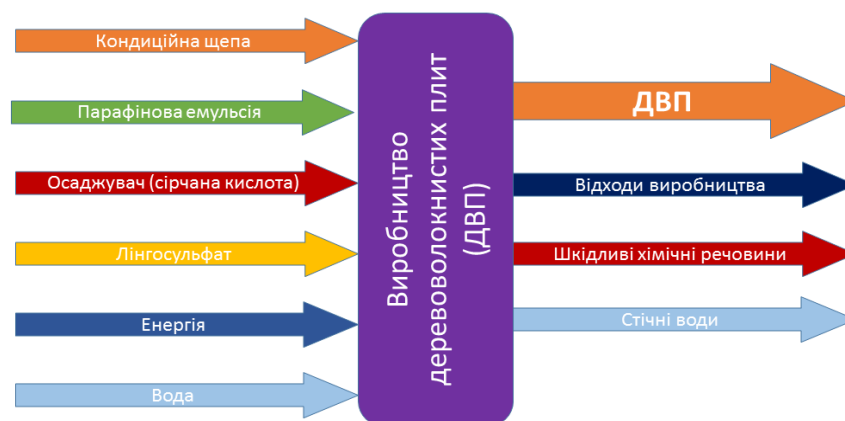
Кондиційна щепа

Парафінова емульсія

Осаджувач (сірчана кислота)

Лінгосульфат

Енергія

Вода

Виробництво деревоволокнистих плит (ДВП)

ДВП

Відходи виробництва

Шкідливі хімічні речовини

Стічні води